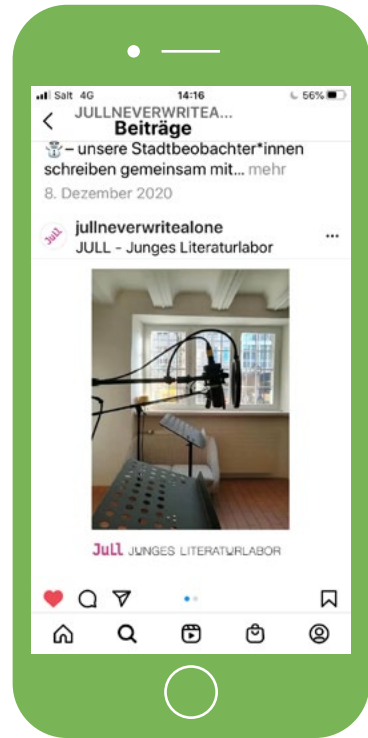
Salt 4G 14:16 56%
JULLNEVERWRITEA...
Beiträge
– unsere Stadtbeobachter*innen schreiben gemeinsam mit... mehr
8. Dezember 2020
JuLL
jullneverwritealone
JULL - Junges Literaturlabor
JuLL JUNGES LITERATURLABOR